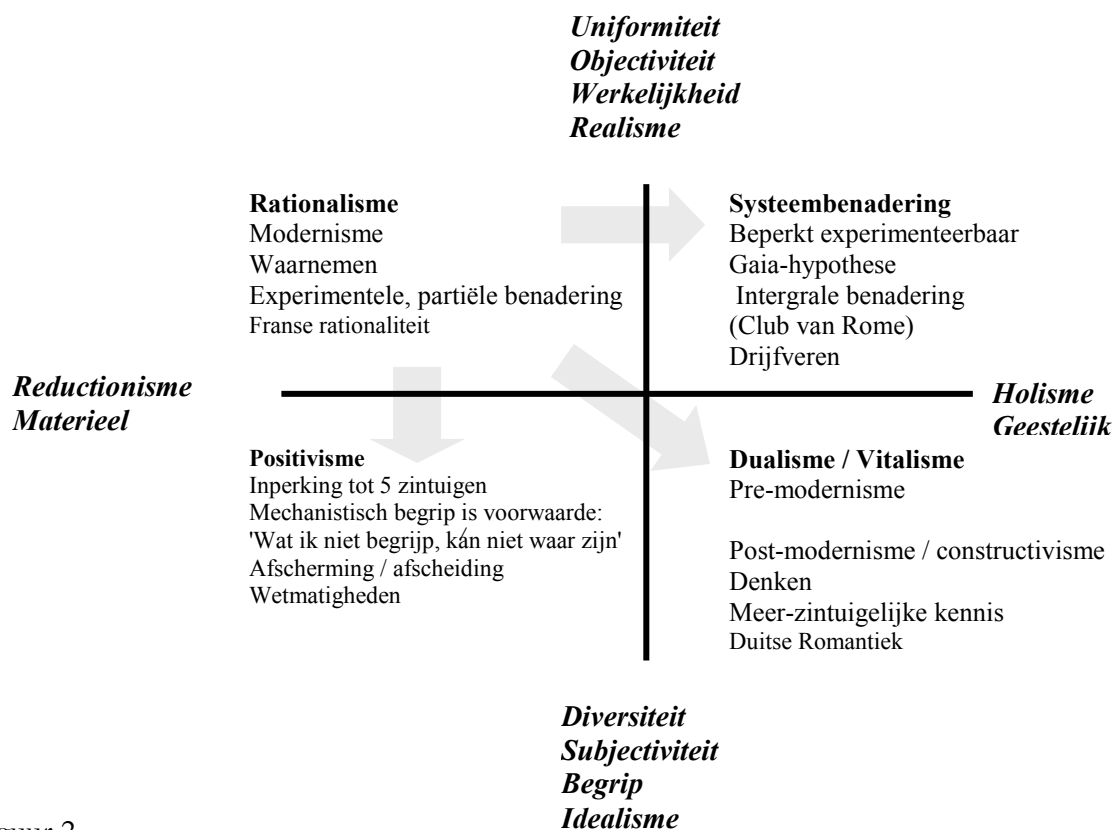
Uniformiteit
Objectiviteit
Werkelijkheid
Realisme

Rationalisme
Modernisme
Waarnemen
Experimentele, partiële benadering
Franse rationaliteit

Systeembenadering
Beperkt experimenteerbaar
Gaia-hypothese
Intergrale benadering
(Club van Rome)
Drijfveren

Reductionisme
Materieel

Holisme
Geesteliik

Positivisme
Inperking tot 5 zintuigen
Mechanistisch begrip is voorwaarde:
'Wat ik niet begrijp, kán niet waar zijn'
Afscherming / afscheiding
Wetmatigheden

Dualisme / Vitalisme
Pre-modernisme

Post-modernisme / constructivisme
Denken
Meer-zintuigelijke kennis
Duitse Romantiek

Diversiteit
Subjectiviteit
Begrip
Idealisme

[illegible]uur 2